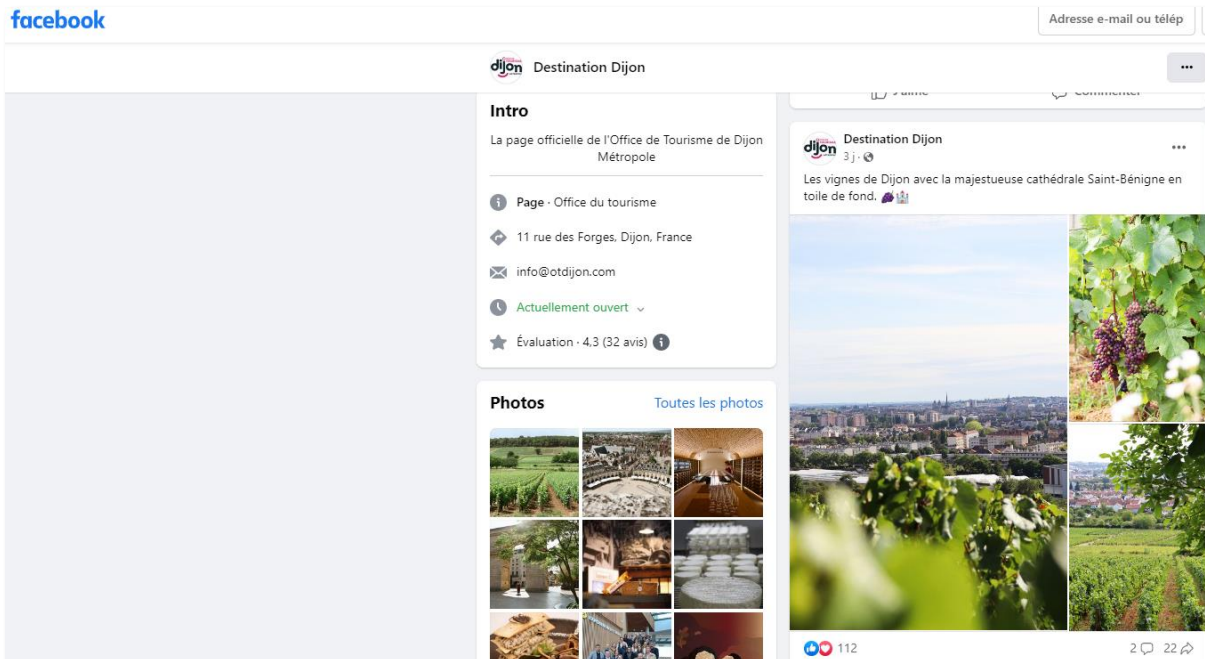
facebook

Adresse e-mail ou télép

dijon Destination Dijon

...

J'aime Commenter

Intro

La page officielle de l'Office de Tourisme de Dijon Métropole

Page · Office du tourisme

11 rue des Forges, Dijon, France

info@otdijon.com

Actuellement ouvert

Évaluation · 4.3 (32 avis)

Photos

Toutes les photos

dijon Destination Dijon
3 j ·

...

Les vignes de Dijon avec la majestueuse cathédrale Saint-Bénigne en toile de fond. 🍇🏰

112

2 22